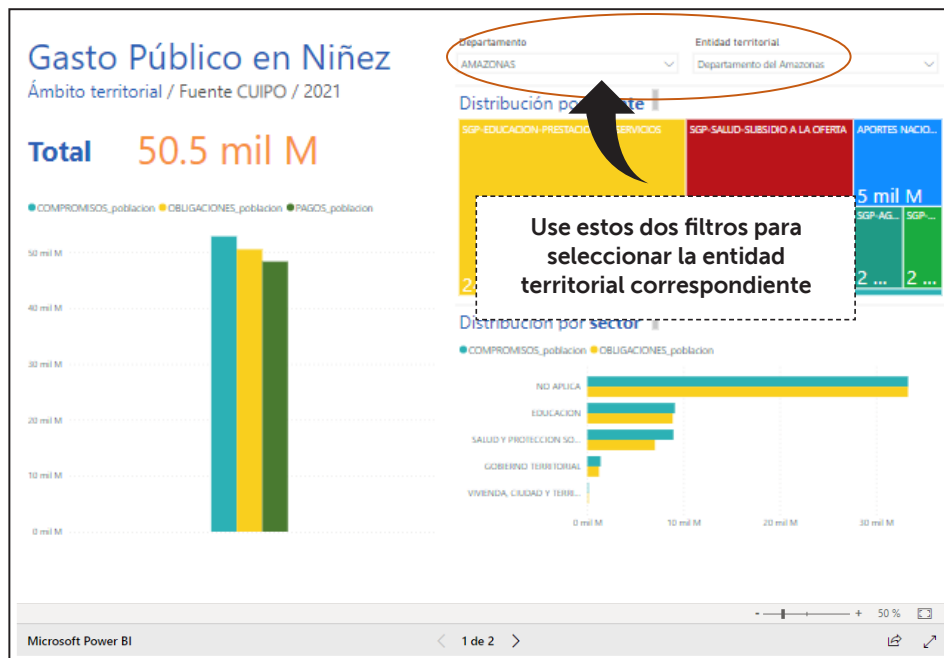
Gasto Público en Niñez
Ámbito territorial / Fuente CUIPO / 2021

Total 50.5 mil M

● COMPROMISOS_poblacion ● OBLIGACIONES_poblacion ● PAGOS_poblacion

50 mil M
40 mil M
30 mil M
20 mil M
10 mil M
0 mil M

Departamento
AMAZONAS

Entidad territorial
Departamento del Amazonas

Distribución po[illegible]te

SGP-EDUCACION-PRESTACI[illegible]SERVICIOS
SGP-SALUD-SUBSIDIO A LA OFERTA
APORTES NACIO...
5 mil M
SGP-AG...
SGP-...
2 ...
2 ...
2

Use estos dos filtros para seleccionar la entidad territorial correspondiente

Distribución por sector

● COMPROMISOS_poblacion ● OBLIGACIONES_poblacion

NO APLICA
EDUCACION
SALUD Y PROTECCION SO...
GOBIERNO TERRITORIAL
VIVIENDA, CIUDAD Y TERRI...

0 mil M
10 mil M
20 mil M
30 mil M

- + 50 %

Microsoft Power BI
1 de 2